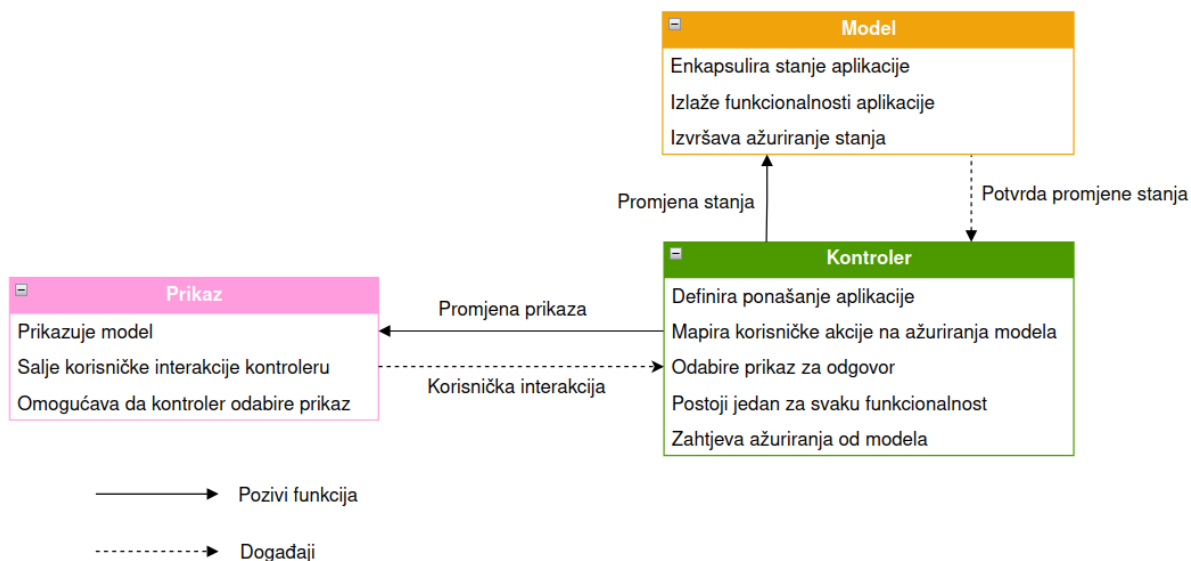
Model
Enkapsulira stanje aplikacije
Izlaže funkcionalnosti aplikacije
Izvršava ažuriranje stanja

Promjena stanja

Potvrda promjene stanja

Kontroler
Definira ponašanje aplikacije
Mapira korisničke akcije na ažuriranja modela
Odabire prikaz za odgovor
Postoji jedan za svaku funkcionalnost
Zahtjeva ažuriranja od modela

Prikaz
Prikazuje model
Salje korisničke interakcije kontroleru
Omogućava da kontroler odabire prikaz

Promjena prikaza

Korisnička interakcija

Pozivi funkcija

Događaji